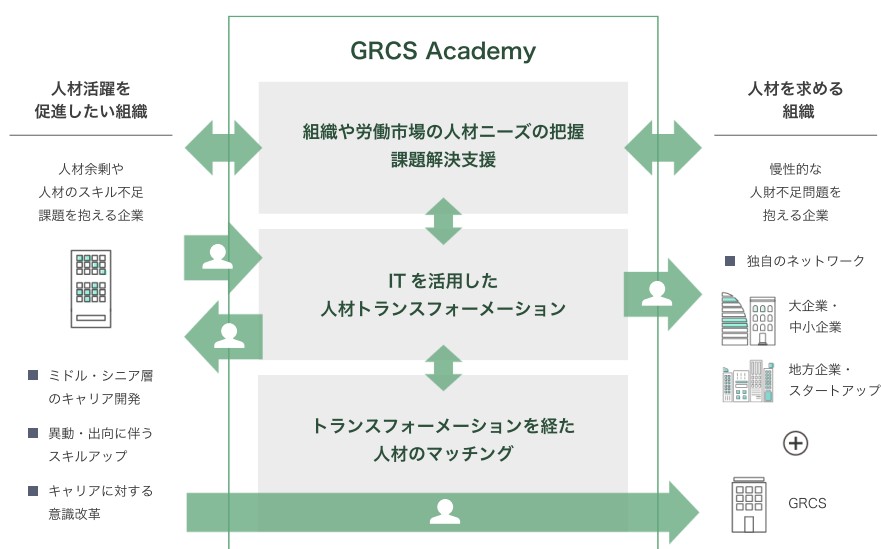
GRCS Academy

人材活躍を促進したい組織

人材余剰や人材のスキル不足課題を抱える企業

ミドル・シニア層のキャリア開発

異動・出向に伴うスキルアップ

キャリアに対する意識改革

組織や労働市場の人材ニーズの把握課題解決支援

IT を活用した人材トランスフォーメーション

トランスフォーメーションを経た人材のマッチング

人材を求める組織

慢性的な人財不足問題を抱える企業

独自のネットワーク

大企業・中小企業

地方企業・スタートアップ

GRCS